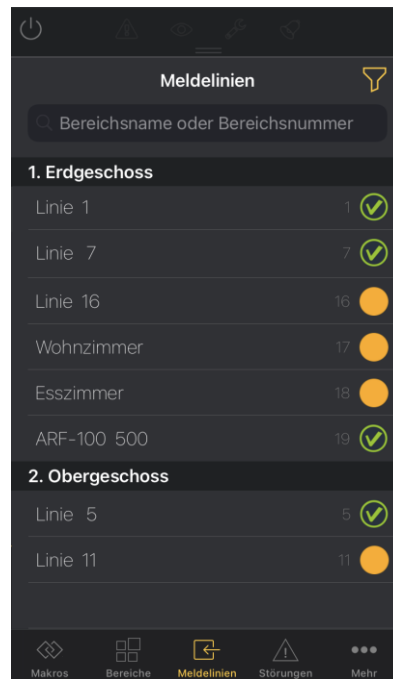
Meldelinien

Bereichsname oder Bereichsnummer

1. Erdgeschoss

Linie 1 1

Linie 7 7

Linie 16 16

Wohnzimmer 17

Esszimmer 18

ARF-100 500 19

2. Obergeschoss

Linie 5 5

Linie 11 11

Makros Bereiche Meldelinien Störungen Mehr